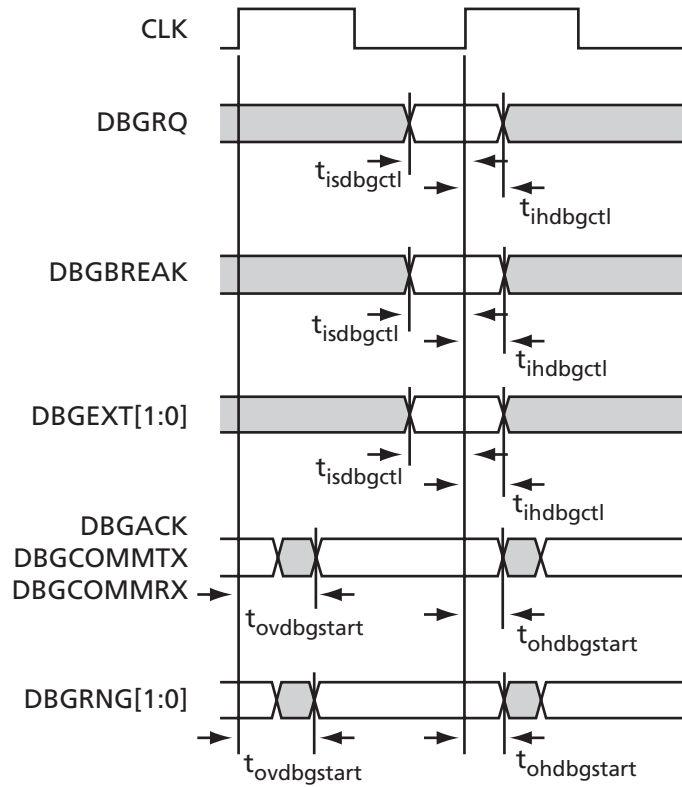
CLK

DBGRQ

$t_{isdbgctl}$

$t_{ihdbgctl}$

DBGBREAK

$t_{isdbgctl}$

$t_{ihdbgctl}$

DBGEXT[1:0]

$t_{isdbgctl}$

$t_{ihdbgctl}$

DBGACK
DBGCOMMTX
DBGCOMMRX

$t_{ovdbgstart}$

$t_{ohdbgstart}$

DBGRNG[1:0]

$t_{ovdbgstart}$

$t_{ohdbgstart}$